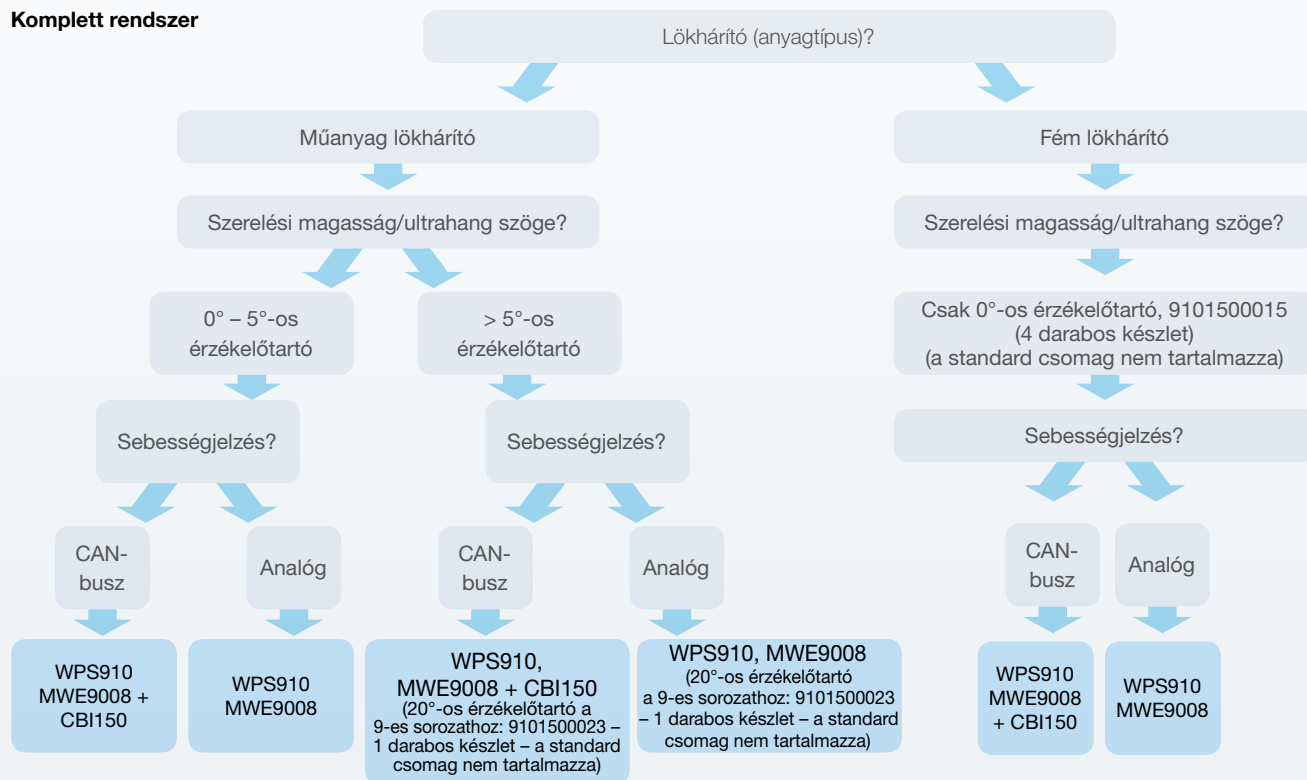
Komplett rendszer

Lökhárító (anyagtípus)?

Műanyag lökhárító

Fém lökhárító

Szerelési magasság/ultrahang szöge?

Szerelési magasság/ultrahang szöge?

0° – 5°-os érzékelőtartó

> 5°-os érzékelőtartó

Csak 0°-os érzékelőtartó, 9101500015 (4 darabos készlet) (a standard csomag nem tartalmazza)

Sebességjelzés?

Sebességjelzés?

Sebességjelzés?

CAN-busz

Analóg

CAN-busz

Analóg

CAN-busz

Analóg

WPS910 MWE9008 + CBI150

WPS910 MWE9008

WPS910, MWE9008 + CBI150 (20°-os érzékelőtartó a 9-es sorozathoz: 9101500023 – 1 darabos készlet – a standard csomag nem tartalmazza)

WPS910, MWE9008 (20°-os érzékelőtartó a 9-es sorozathoz: 9101500023 – 1 darabos készlet – a standard csomag nem tartalmazza)

WPS910 MWE9008 + CBI150

WPS910 MWE9008